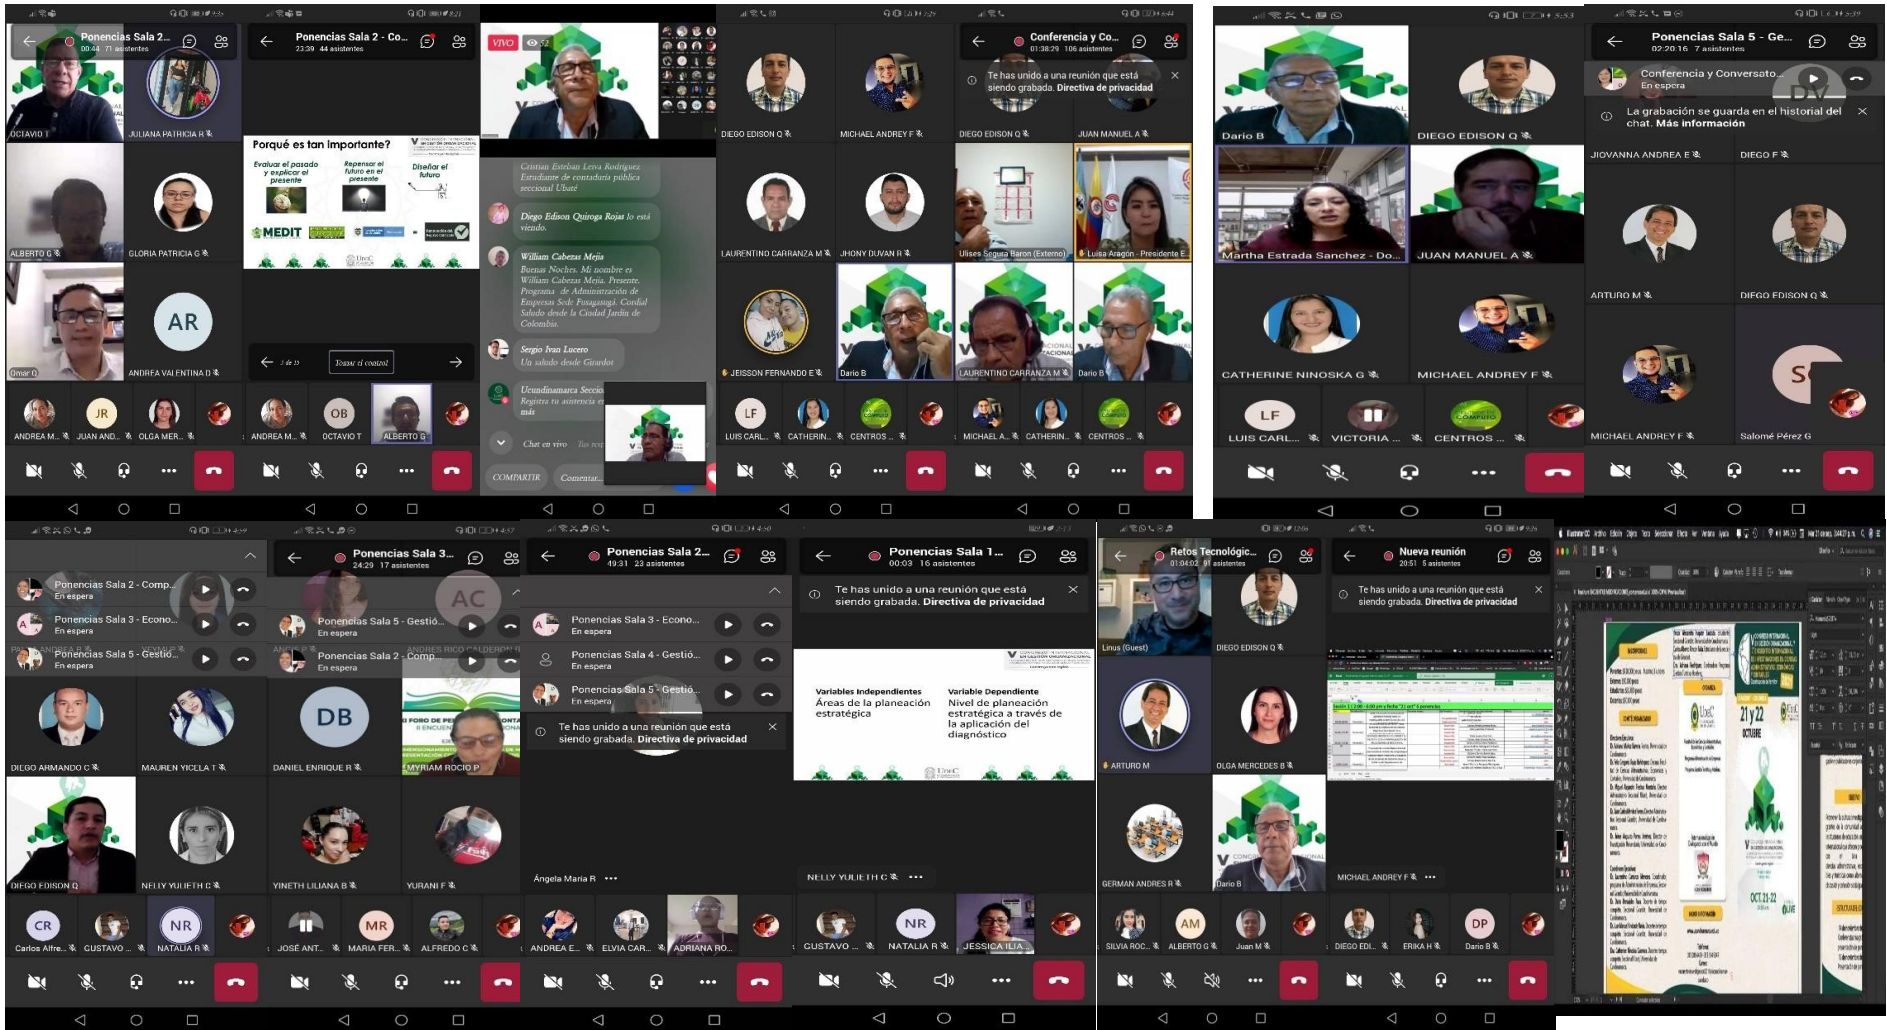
Ponencias Sala 2...
00:44 71 asistentes
OCTAVIO T
JULIANA PATRICIA R
ALBERTO G
GLORIA PATRICIA G
Omar Q
AR
ANDREA VALENTINA D
ANDREA M...
JR
JUAN AND...
OLGA MER...

Ponencias Sala 2 - Co...
23:39 44 asistentes
Porqué es tan importante?
Evaluar el pasado y explicar el presente
Repensar el futuro en el presente
Diseñar el futuro
MEDIT
Tomar el control
ANDREA M...
OB
OCTAVIO T
ALBERTO G

VIVO
Cristian Esteban Leiva Rodriguez Estudiante de contaduría pública seccional Ubaté
Diego Edison Quiroga Rojas lo está viendo.
William Cabezas Mejía
Buenas Noches. Mi nombre es William Cabezas Mejía. Presente. Programa de Administración de Empresas Sede Fusagasugá. Cordial Saludo desde la Ciudad Jardín de Colombia.
Sergio Ivan Lucero
Un saludo desde Girardot
Ucundinamarca Seccio...
Registra tu asistencia e... más
Chat en vivo
COMPARTIR
Comentar...

DIEGO EDISON Q
MICHAEL ANDREY F
LAURENTINO CARRANZA M
JHONY DUVAN R
JEISSON FERNANDO E
Dario B
LF
LUIS CARL...
CATHERIN...
CENTROS ...

Conferencia y Co...
01:38:29 106 asistentes
Te has unido a una reunión que está siendo grabada. Directiva de privacidad
DIEGO EDISON Q
JUAN MANUEL A
Ulises Segura Baron (Externo)
Luisa Aragón - Presidente E...
LAURENTINO CARRANZA M
Dario B
MICHAEL A...
CATHERIN...
CENTROS ...

Dario B
DIEGO EDISON Q
Martha Estrada Sanchez - Do...
JUAN MANUEL A
CATHERINE NINOSKA G
MICHAEL ANDREY F
LF
LUIS CARL...
VICTORIA ...
CENTROS ...

Ponencias Sala 5 - Ge...
02:20:16 7 asistentes
Conferencia y Conversato...
En espera
La grabación se guarda en el historial del chat. Más información
JIOVANNA ANDREA E
DIEGO F
ARTURO M
DIEGO EDISON Q
MICHAEL ANDREY F
Salomé Pérez G

Ponencias Sala 2 - Comp...
En espera
Ponencias Sala 3 - Econo...
En espera
Ponencias Sala 5 - Gestió...
En espera
DIEGO ARMANDO C
MAUREN YICELA T
DIEGO EDISON Q
NELLY YULIETH C
CR
Carlos Alfre...
CUSTAVO ...
NR
NATALIA R

Ponencias Sala 3...
24:29 17 asistentes
Ponencias Sala 5 - Gestió...
En espera
Ponencias Sala 2 - Comp...
En espera
DB
DANIEL ENRIQUE R
MYRIAM ROCIO P
YINETH LILIANA B
YURANI F
JOSÉ ANT...
MR
MARIA FER...
ALFREDO C

Ponencias Sala 2...
49:31 23 asistentes
Ponencias Sala 3 - Econo...
En espera
Ponencias Sala 4 - Gestió...
En espera
Ponencias Sala 5 - Gestió...
En espera
Te has unido a una reunión que está siendo grabada. Directiva de privacidad
Ángela María R
ANDREA E...
ELVIA CAR...
ADRIANA RO...

Ponencias Sala 1...
00:03 16 asistentes
Te has unido a una reunión que está siendo grabada. Directiva de privacidad
Variables Independientes
Áreas de la planeación estratégica
Variable Dependiente
Nivel de planeación estratégica a través de la aplicación del diagnóstico
NELLY YULIETH C
GUSTAVO ...
NR
NATALIA R
JESSICA ILIA...

Retos Tecnológic...
01:04:02 91 asistentes
Linus (Guest)
DIEGO EDISON Q
ARTURO M
OLGA MERCEDES B
GERMAN ANDRES R
Dario B
SILVIA ROC...
AM
ALBERTO G
Juan M

Nueva reunión
20:51 5 asistentes
Te has unido a una reunión que está siendo grabada. Directiva de privacidad
MICHAEL ANDREY F
DIEGO EDI...
ERIKA H
DP
Dario B

21 y 22
OCTUBRE
OCT. 21-22